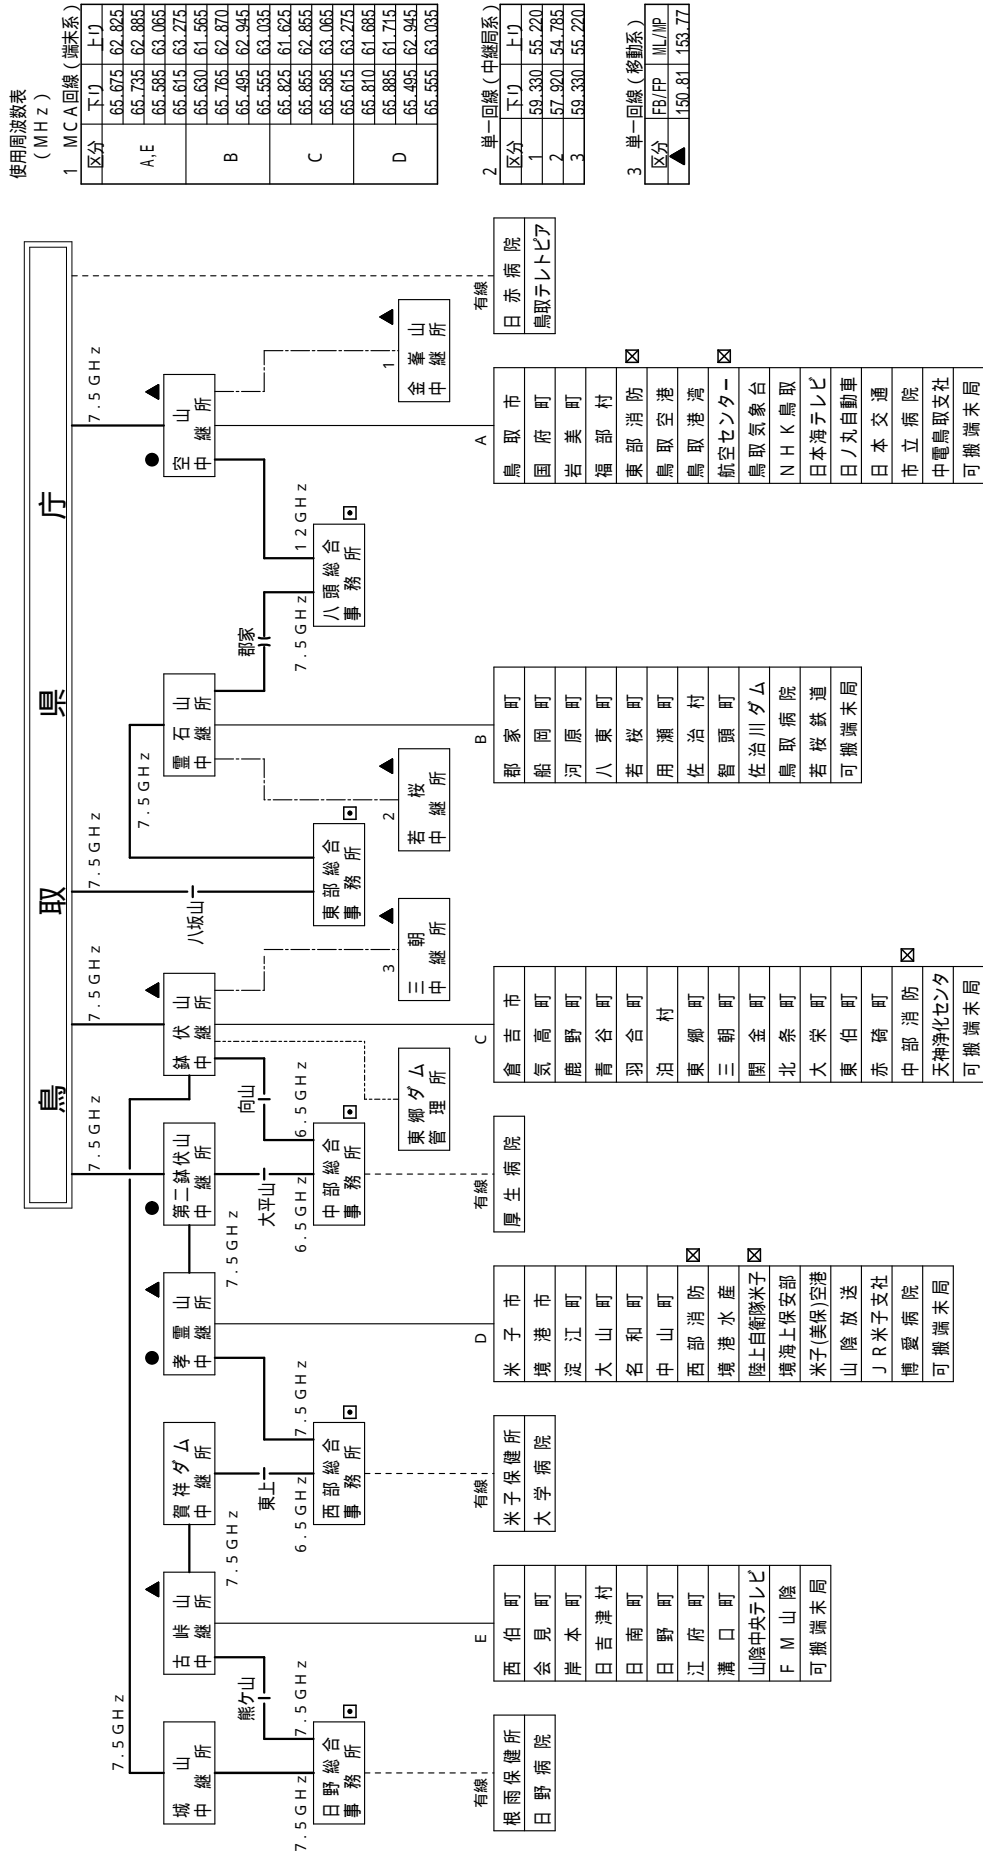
使用周波数表
（MHz）
1 MCA回線（端末系）

| 区分 | 下り | 上り |
|---|---|---|
| A,E | 65.675 | 62.825 |
| | 65.735 | 62.885 |
| | 65.585 | 63.065 |
| B | 65.615 | 63.275 |
| | 65.630 | 61.565 |
| | 65.765 | 62.870 |
| | 65.495 | 62.945 |
| | 65.555 | 63.035 |
| C | 65.825 | 61.625 |
| | 65.855 | 62.855 |
| | 65.585 | 63.065 |
| | 65.615 | 63.275 |
| D | 65.810 | 61.685 |
| | 65.885 | 61.715 |
| | 65.495 | 62.945 |
| | 65.555 | 63.035 |

2 単一回線（中継局系）

| 区分 | 下り | 上り |
|---|---|---|
| 1 | 59.330 | 55.220 |
| 2 | 57.920 | 54.785 |
| 3 | 59.330 | 55.220 |

3 単一回線（移動系）

| 区分 | FB/FP | ML/MP |
|---|---|---|
| ▲ | 150.81 | 153.77 |

鳥 取 県 庁

7.5GHz 7.5GHz 7.5GHz 7.5GHz 7.5GHz 7.5GHz

空山中継所
金峯山中継所 1
有線
日赤病院
鳥取テレトピア
A
鳥取市
国府町
岩美町
福部村
東部消防 ⊠
鳥取空港
鳥取港湾
航空センター ⊠
鳥取気象台
NHK鳥取
日本海テレビ
日ノ丸自動車
日本交通
市立病院
中電鳥取支社
可搬端末局

12GHz
八頭総合事務所
郡家
7.5GHz
霊石山中継所
7.5GHz
若桜中継所 2
B
郡家町
船岡町
河原町
八東町
若桜町
用瀬町
佐治村
智頭町
佐治川ダム
鳥取病院
若桜鉄道
可搬端末局

東部総合事務所
八坂山
鉢伏山中継所
三朝中継所 3
東郷ダム管理所
C
倉吉市
気高町
鹿野町
青谷町
羽合町
泊村
東郷町
三朝町
関金町
北条町
大栄町
東伯町
赤碕町
中部消防 ⊠
天神浄化センタ
可搬端末局

第二鉢伏山中継所
中部総合事務所
向山
6.5GHz
大平山
6.5GHz
有線
厚生病院

孝霊山中継所
7.5GHz
7.5GHz
西部総合事務所
東上
6.5GHz
有線
米子保健所
大学病院
D
米子市
境港市
淀江町
大山町
名和町
中山町
西部消防 ⊠
境港水産
陸上自衛隊米子 ⊠
境海上保安部
米子(美保)空港
山陰放送
JR米子支社
博愛病院
可搬端末局

賀祥ダム中継所
7.5GHz
古峠山中継所
E
西伯町
会見町
岸本町
日吉津村
日南町
日野町
江府町
溝口町
山陰中央テレビ
FM山陰
可搬端末局

7.5GHz
城山中継所
熊ケ山
7.5GHz
日野総合事務所
7.5GHz
有線
根雨保健所
日野病院